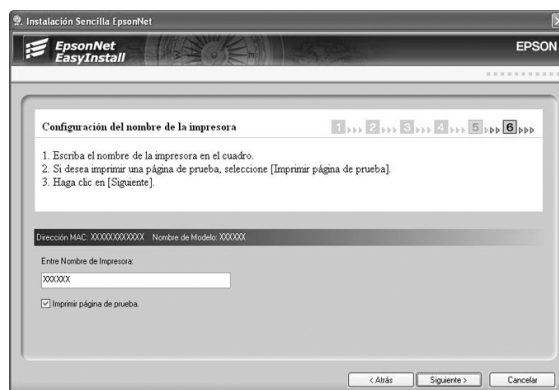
Instalación Sencilla EpsonNet

EpsonNet EasyInstall

EPSON

Configuración del nombre de la impresora

1 2 3 4 5 6

1. Escriba el nombre de la impresora en el cuadro.
2. Si desea imprimir una página de prueba, seleccione [Imprimir página de prueba].
3. Haga clic en [Siguiente].

Dirección MAC: XXXXXXXXXXXX Nombre de Modelo: XXXXXX

Entre Nombre de Impresora:

XXXXXX

Imprimir página de prueba.

< Atrás

Siguiente >

Cancelar